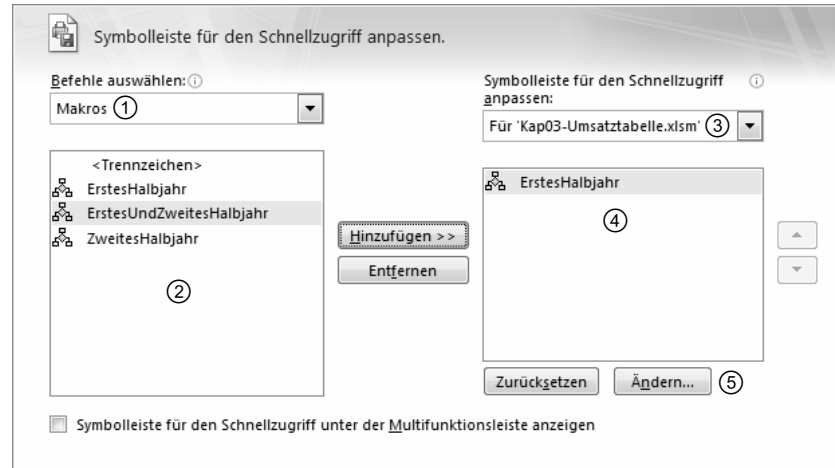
Symbolleiste für den Schnellzugriff anpassen.

Befehle auswählen:

Makros ①

<Trennzeichen>
ErstesHalbjahr
ErstesUndZweitesHalbjahr
ZweitesHalbjahr

②

Hinzufügen >>

Entfernen

Symbolleiste für den Schnellzugriff anpassen:

Für 'Kap03-Umsatztabelle.xlsm' ③

ErstesHalbjahr

④

Zurücksetzen

Ändern... ⑤

Symbolleiste für den Schnellzugriff unter der Multifunktionsleiste anzeigen